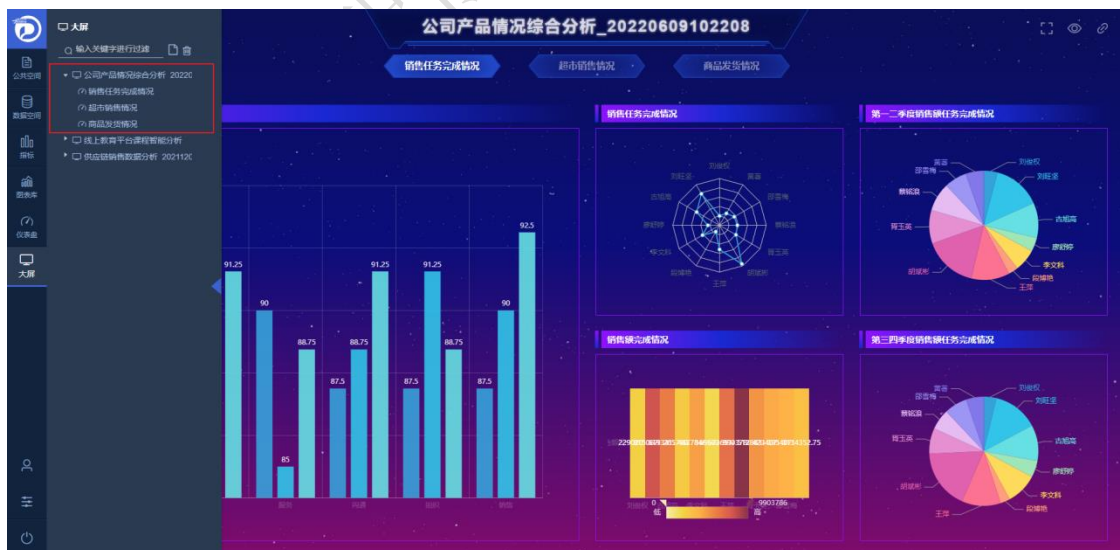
公共空间
数据空间
指标
图表库
仪表盘
大屏

大屏
输入关键字进行过滤
公司产品情况综合分析_2022060
销售任务完成情况
超市销售情况
商品发货情况
线上教育平台课程智能分析
供应链销售数据分析_2021120

公司产品情况综合分析_20220609102208

销售任务完成情况
超市销售情况
商品发货情况

91.25
90
85
88.75
87.5
88.75
91.25
87.5
91.25
88.75
87.5
90
92.5

销售任务完成情况
刘俊权
邵雪梅
刘旺渠
古旭高
蔡铭浪
廖妤婷
李文料
黄玉英
段博艳
王萍

第一二季度销售额任务完成情况
黄蓉
刘俊权
邵雪梅
刘旺渠
蔡铭浪
古旭高
黄玉英
廖妤婷
李文料
胡斌彬
段博艳
王萍

销售额完成情况
0
9903786
低
高

第三四季度销售额任务完成情况
黄蓉
刘俊权
邵雪梅
刘旺渠
蔡铭浪
古旭高
黄玉英
廖妤婷
胡斌彬
李文料
王萍
段博艳